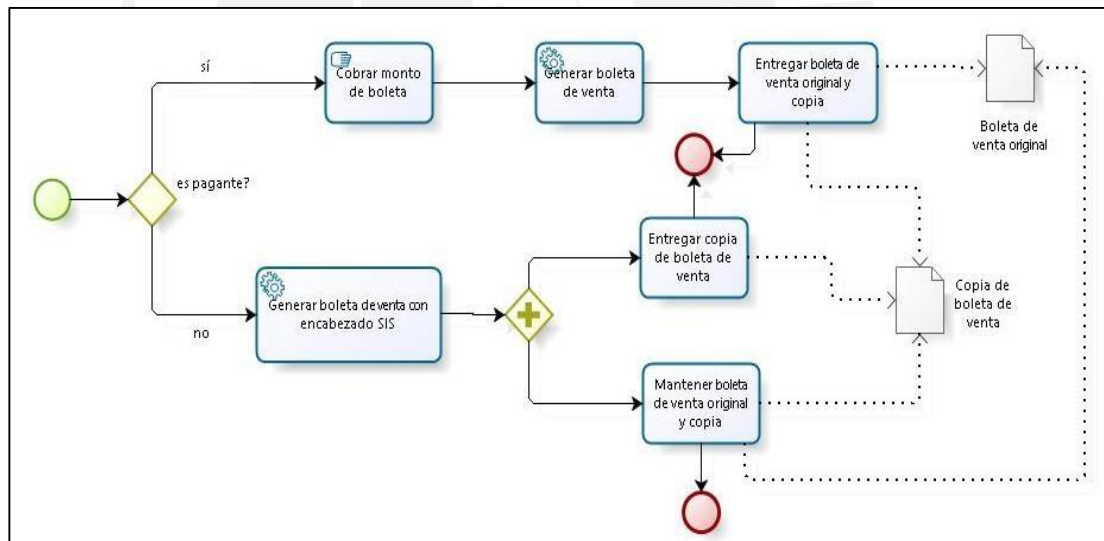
sí

Cobrar monto de boleta

Generar boleta de venta

Entregar boleta de venta original y copia

Boleta de venta original

es pagante?

no

Generar boleta de venta con encabezado SIS

Entregar copia de boleta de venta

Copia de boleta de venta

Mantener boleta de venta original y copia